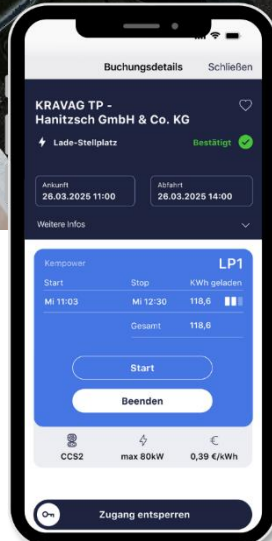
Buchungsdetails Schließen

KRAVAG TP - Hanitzsch GmbH & Co. KG

Lade-Stellplatz

Bestätigt

Ankunft
26.03.2025 11:00

Abfahrt
26.03.2025 14:00

Weitere Infos

Kempower

LP1

| Start | Stop | KWh geladen |
|---|---|---|
| Mi 11:03 | Mi 12:30 | 118,6 |
| | Gesamt | 118,6 |

Start

Beenden

CCS2

max 80kW

0,39 €/kWh

Zugang entsperren